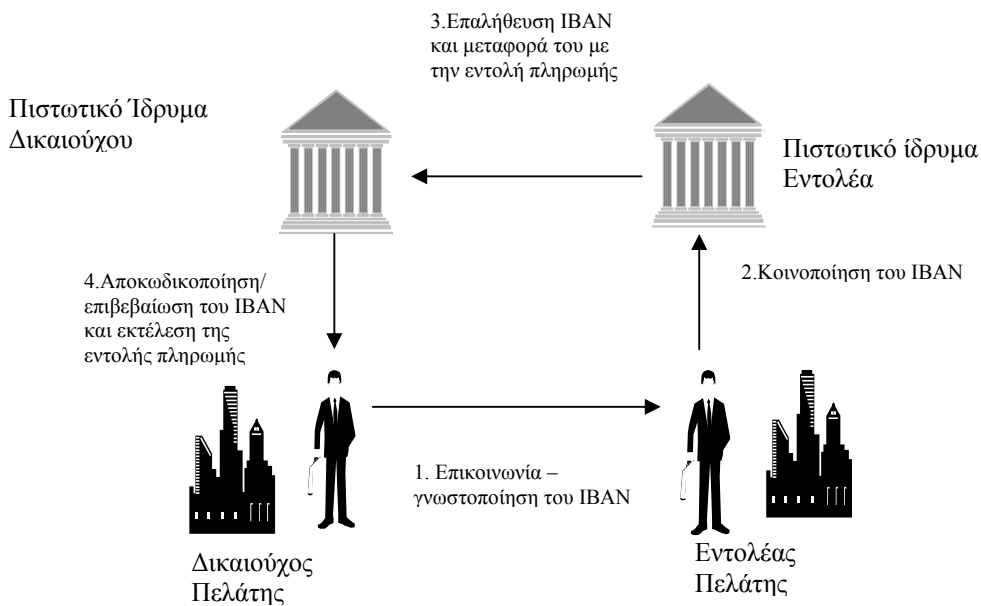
3.Επαλήθευση IBAN και μεταφορά του με την εντολή πληρωμής

Πιστωτικό Ίδρυμα Δικαιούχου

Πιστωτικό ίδρυμα Εντολέα

4.Αποκωδικοποίηση/ επιβεβαίωση του IBAN και εκτέλεση της εντολής πληρωμής

2.Κοινοποίηση του IBAN

1. Επικοινωνία – γνωστοποίηση του IBAN

Δικαιούχος Πελάτης

Εντολέας Πελάτης